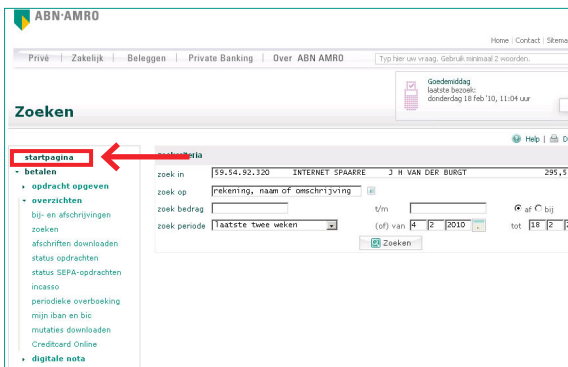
ABN·AMRO

Home | Contact | Sitema

Privé | Zakelijk | Beleggen | Private Banking | Over ABN AMRO

Typ hier uw vraag. Gebruik minimaal 2 woorden.

Goedemiddag
laatste bezoek:
donderdag 18 feb '10, 11:04 uur

Zoeken

Help | D

startpagina
betalen
opdracht opgeven
overzichten
bij- en afschrijvingen
zoeken
afschriften downloaden
status opdrachten
status SEPA-opdrachten
incasso
periodieke overboeking
mijn iban en bic
mutaties downloaden
Creditcard Online
digitale nota

zoekcriteria

| zoek in | 59.54.92.320 INTERNET SPAARRE J H VAN DER BURGT 295,5 |
|---|---|
| zoek op | rekening, naam of omschrijving |
| zoek bedrag | t/m | af bij |
| zoek periode | laatste twee weken | (of) van 4 2 2010 tot 18 2 |

Zoeken